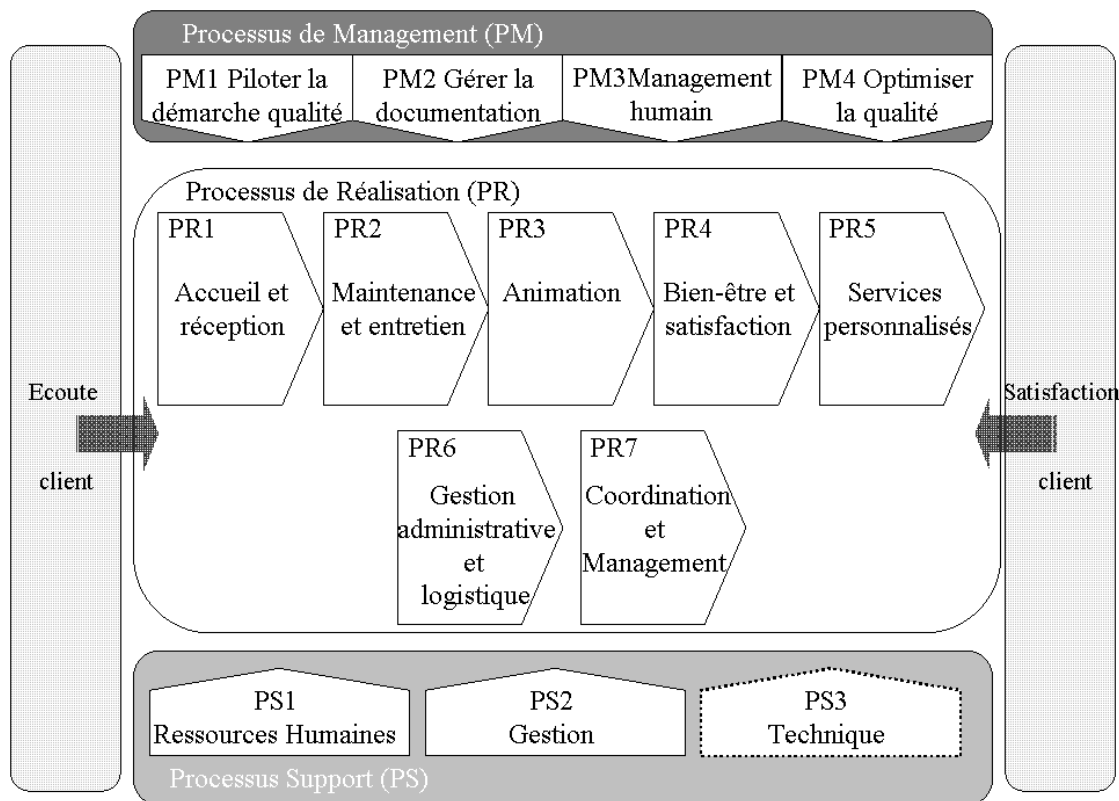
Processus de Management (PM)

PM1 Piloter la démarche qualité

PM2 Gérer la documentation

PM3Management humain

PM4 Optimiser la qualité

Processus de Réalisation (PR)

PR1 Accueil et réception

PR2 Maintenance et entretien

PR3 Animation

PR4 Bien-être et satisfaction

PR5 Services personnalisés

Ecoute client

Satisfaction client

PR6 Gestion administrative et logistique

PR7 Coordination et Management

PS1 Ressources Humaines

PS2 Gestion

PS3 Technique

Processus Support (PS)